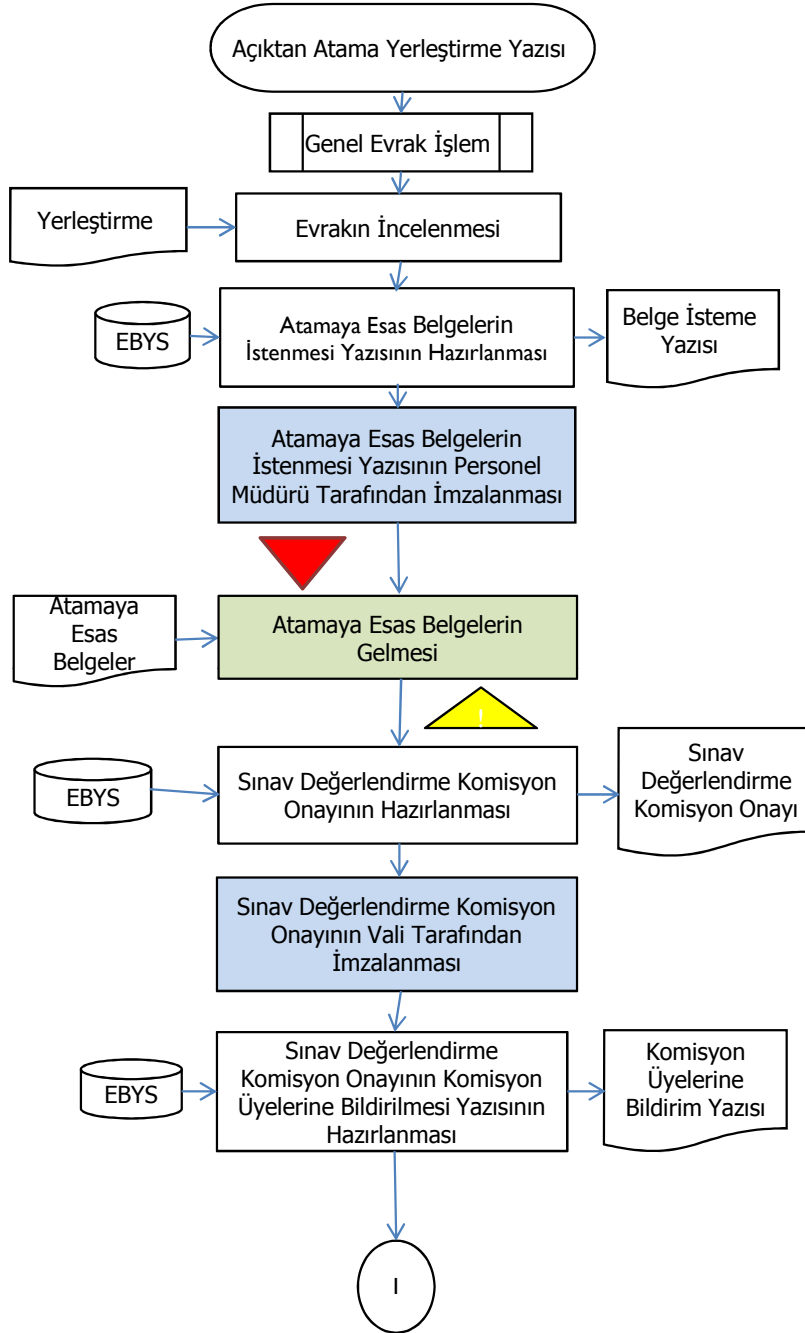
Açıktan Atama Yerleştirme Yazısı

Genel Evrak İşlem

Yerleştirme

Evrakın İncelenmesi

EBYS

Atamaya Esas Belgelerin İstenmesi Yazısının Hazırlanması

Belge İsteme Yazısı

Atamaya Esas Belgelerin İstenmesi Yazısının Personel Müdürü Tarafından İmzalanması

Atamaya Esas Belgeler

Atamaya Esas Belgelerin Gelmesi

!

EBYS

Sınav Değerlendirme Komisyon Onayının Hazırlanması

Sınav Değerlendirme Komisyon Onayı

Sınav Değerlendirme Komisyon Onayının Vali Tarafından İmzalanması

EBYS

Sınav Değerlendirme Komisyon Onayının Komisyon Üyelerine Bildirilmesi Yazısının Hazırlanması

Komisyon Üyelerine Bildirim Yazısı

I